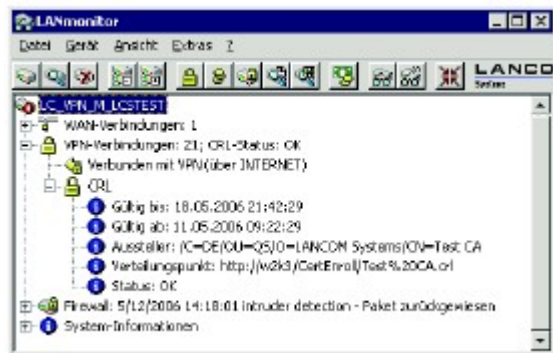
LANmonitor

Datei Gerät Ansicht Extras ?

LANCOM Systems

LC_VPN_M_LCSTEST
WAN-Verbindungen: 1
VPN-Verbindungen: 21; CRL-Status: OK
Verbunden mit VPN(über INTERNET)
CRL
Gültig bis: 18.05.2006 21:42:29
Gültig ab: 11.05.2006 09:22:29
Aussteller: /C=DE/OU=QS/O=LANCOM Systems/CN=Test CA
Verteilungspunkt: http://w2k3/CertEnroll/Test%20CA.crl
Status: OK
Firewall: 5/12/2006 14:18:01 Intruder detection - Paket zurückgewiesen
System-Informationen